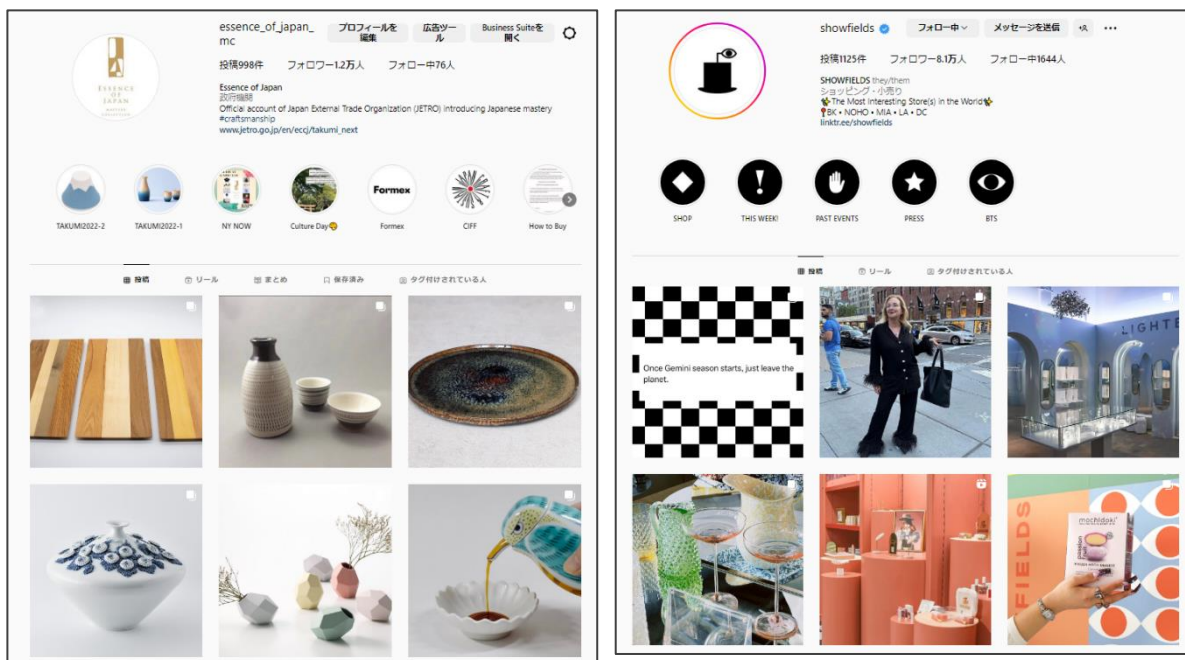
essence_of_japan_mc

プロフィールを編集

広告ツール

Business Suiteを開く

投稿998件 フォロワー1.2万人 フォロー中76人

Essence of Japan
政府機関
Official account of Japan External Trade Organization (JETRO) introducing Japanese mastery
#craftsmanship
www.jetro.go.jp/en/eccj/takumi_next

TAKUMI2022-2 TAKUMI2022-1 NY NOW Culture Day Formex CIFF How to Buy

投稿 リール まとめ 保存済み タグ付けされている人

showfields

フォロー中

メッセージを送信

投稿1125件 フォロワー8.1万人 フォロー中1644人

SHOWFIELDS they/them
ショッピング・小売り
The Most Interesting Store(s) in the World
BK • NOHO • MIA • LA • DC
linktr.ee/showfields

SHOP THIS WEEK! PAST EVENTS PRESS BTS

投稿 リール タグ付けされている人

Once Gemini season starts, just leave the planet.

LIGHT

FIELDS

mochidoki